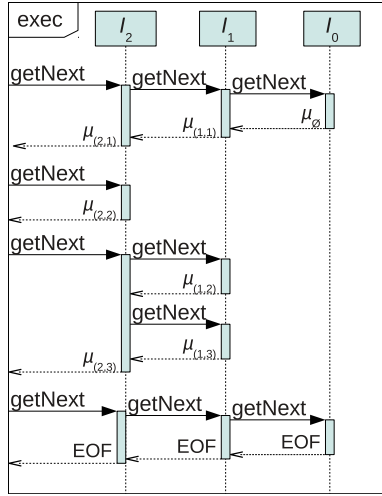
exec

$I_2$ $I_1$ $I_0$

getNext getNext getNext

$\mu_{\varnothing}$

$\mu_{(1,1)}$

$\mu_{(2,1)}$

getNext

$\mu_{(2,2)}$

getNext getNext

$\mu_{(1,2)}$

getNext

$\mu_{(1,3)}$

$\mu_{(2,3)}$

getNext getNext getNext

EOF EOF EOF